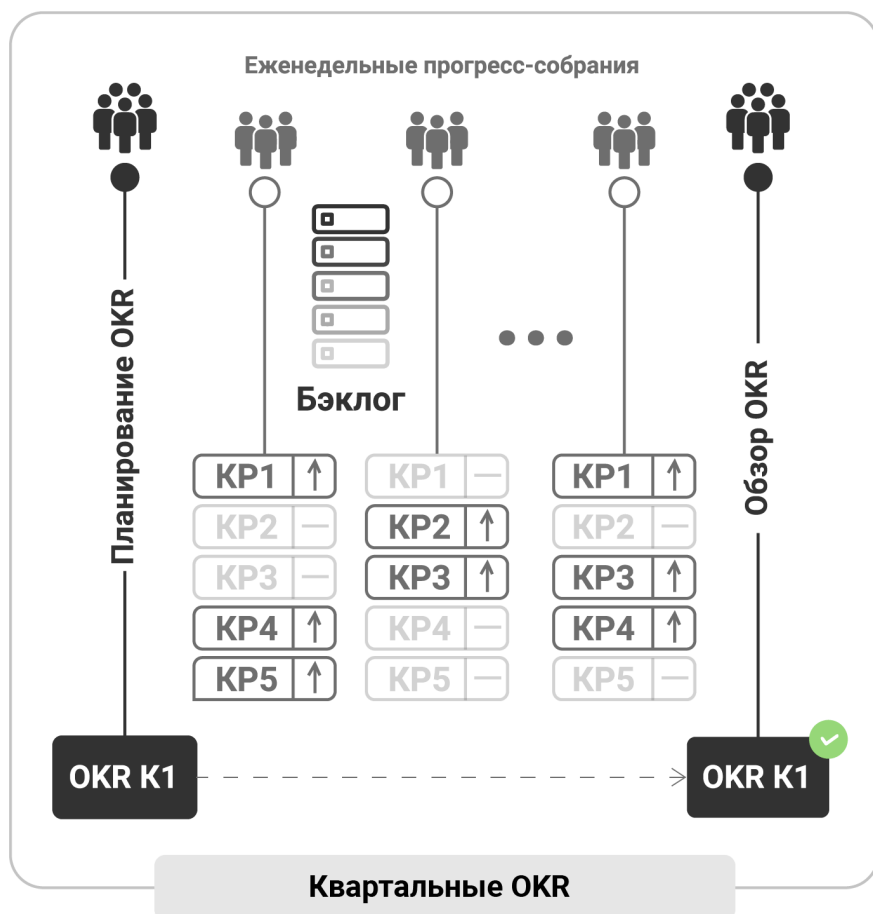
Еженедельные прогресс-собрания

Планирование OKR

Бэклог

Обзор OKR

| КР1 | ↑ |
|---|---|
| КР2 | — |
| КР3 | — |
| КР4 | ↑ |
| КР5 | ↑ |

| КР1 | — |
|---|---|
| КР2 | ↑ |
| КР3 | ↑ |
| КР4 | — |
| КР5 | — |

| КР1 | ↑ |
|---|---|
| КР2 | — |
| КР3 | ↑ |
| КР4 | ↑ |
| КР5 | — |

OKR K1

OKR K1

Квартальные OKR